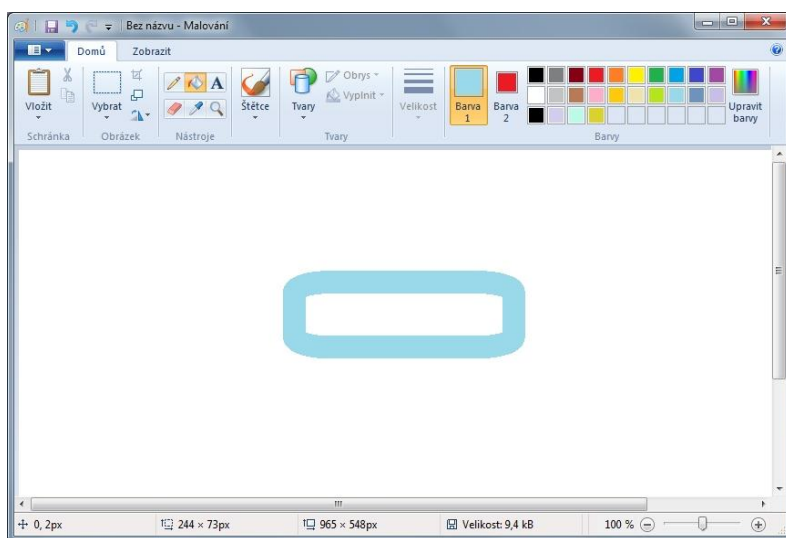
Bez názvu - Malování

Domů
Zobrazit

Vložit
Schránka
Vybrat
Obrázek
Nástroje
Štětce
Tvary
Obrys
Vyplnit
Tvary
Velikost
Barva 1
Barva 2
Upravit barvy
Barvy

0, 2px
244 × 73px
965 × 548px
Velikost: 9,4 kB
100 %